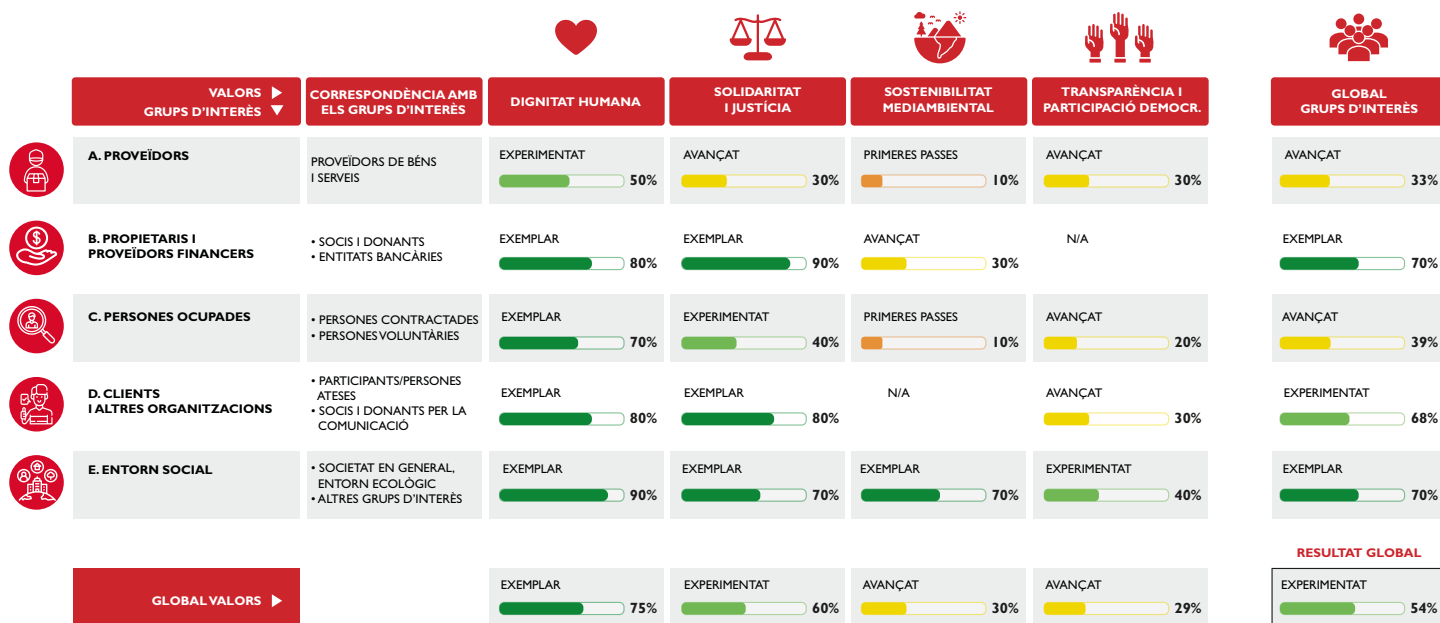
| VALORS ▶ GRUPS D'INTERÈS ▼ | CORRESPONDÈNCIA AMB ELS GRUPS D'INTERÈS | DIGNITAT HUMANA | SOLIDARITAT I JUSTÍCIA | SOSTENIBILITAT MEDIAMBIENTAL | TRANSPARÈNCIA I PARTICIPACIÓ DEMOCR. | GLOBAL GRUPS D'INTERÈS |
|---|---|---|---|---|---|---|
| A. PROVEÏDORS | PROVEÏDORS DE BÉNS I SERVEIS | EXPERIMENTAT 50% | AVANÇAT 30% | PRIMERES PASSES 10% | AVANÇAT 30% | AVANÇAT 33% |
| B. PROPIETARIS I PROVEÏDORS FINANCERS | • SOCIS I DONANTS • ENTITATS BANCÀRIES | EXEMPLAR 80% | EXEMPLAR 90% | AVANÇAT 30% | N/A | EXEMPLAR 70% |
| C. PERSONES OCUPADES | • PERSONES CONTRACTADES • PERSONES VOLUNTÀRIES | EXEMPLAR 70% | EXPERIMENTAT 40% | PRIMERES PASSES 10% | AVANÇAT 20% | AVANÇAT 39% |
| D. CLIENTS I ALTRES ORGANITZACIONS | • PARTICIPANTS/PERSONES ATESES • SOCIS I DONANTS PER LA COMUNICACIÓ | EXEMPLAR 80% | EXEMPLAR 80% | N/A | AVANÇAT 30% | EXPERIMENTAT 68% |
| E. ENTORN SOCIAL | • SOCIETAT EN GENERAL, ENTORN ECOLÒGIC • ALTRES GRUPS D'INTERÈS | EXEMPLAR 90% | EXEMPLAR 70% | EXEMPLAR 70% | EXPERIMENTAT 40% | EXEMPLAR 70% |
| GLOBAL VALORS ▶ | | EXEMPLAR 75% | EXPERIMENTAT 60% | AVANÇAT 30% | AVANÇAT 29% | RESULTAT GLOBAL EXPERIMENTAT 54% |